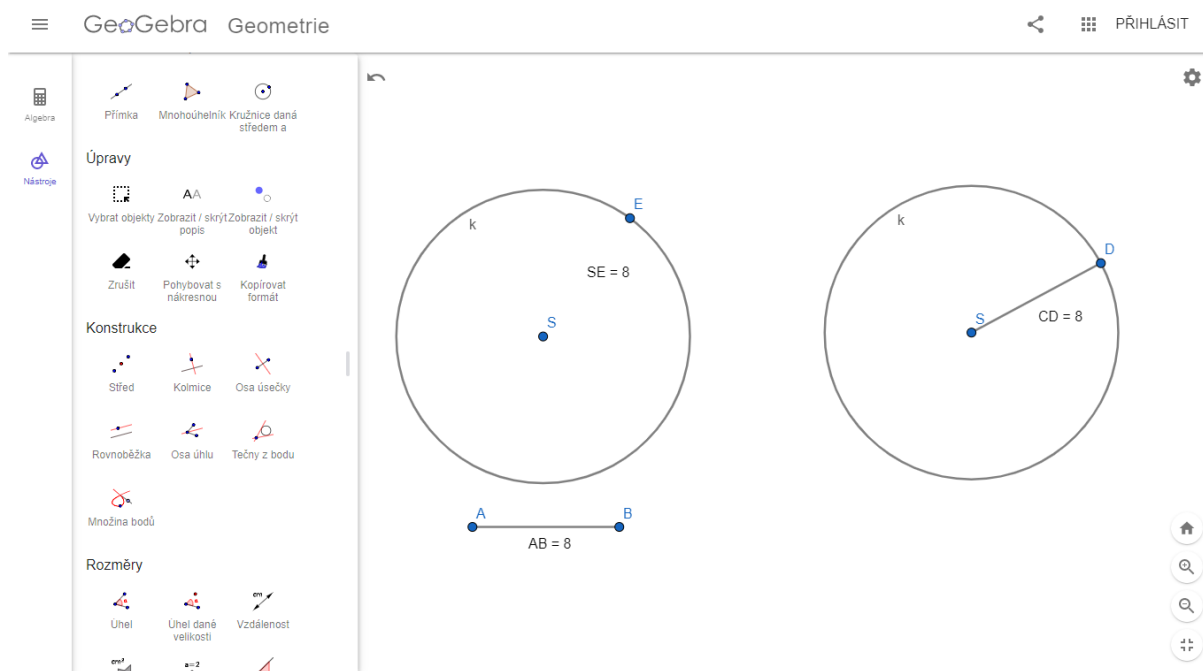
GeoGebra Geometrie

PŘIHLÁSIT

Algebra

Nástroje

Přímka
Mnohoúhelník
Kružnice daná středem a

Úpravy

Vybrat objekty
Zobrazit / skrýt popis
Zobrazit / skrýt objekt

Zrušit
Pohybovat s nákresnou
Kopírovat formát

Konstrukce

Střed
Kolmice
Osa úsečky

Rovnoběžka
Osa úhlu
Tečny z bodu

Množina bodů

Rozměry

Úhel
Úhel dané velikosti
Vzdálenost

k
E
SE = 8
S

A
B
AB = 8

k
D
S
CD = 8